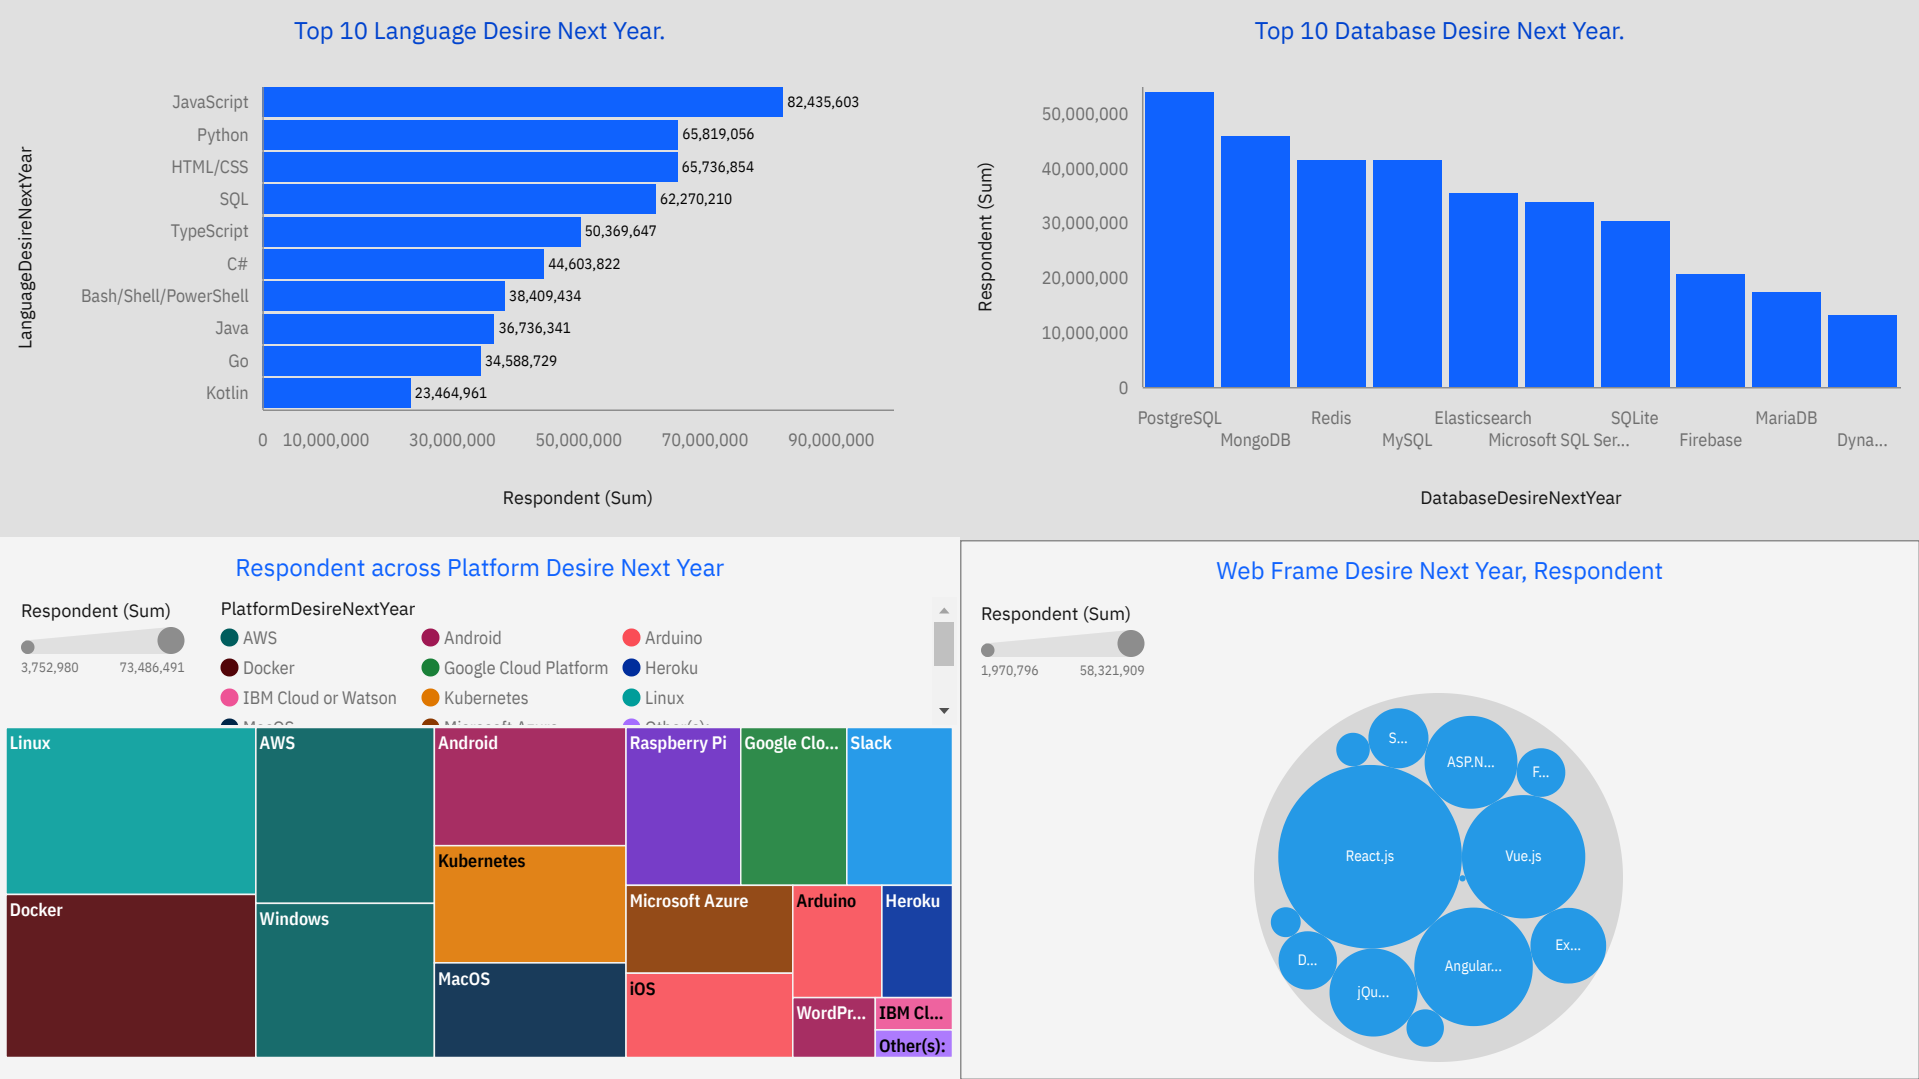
Top 10 Language Desire Next Year.

LanguageDesireNextYear

JavaScript 82,435,603
Python 65,819,056
HTML/CSS 65,736,854
SQL 62,270,210
TypeScript 50,369,647
C# 44,603,822
Bash/Shell/PowerShell 38,409,434
Java 36,736,341
Go 34,588,729
Kotlin 23,464,961

0 10,000,000 30,000,000 50,000,000 70,000,000 90,000,000

Respondent (Sum)

Top 10 Database Desire Next Year.

Respondent (Sum)

50,000,000
40,000,000
30,000,000
20,000,000
10,000,000
0

PostgreSQL MongoDB Redis MySQL Elasticsearch Microsoft SQL Ser... SQLite Firebase MariaDB Dyna...

DatabaseDesireNextYear

Respondent across Platform Desire Next Year

Respondent (Sum)
3,752,980 73,486,491

PlatformDesireNextYear
AWS Android Arduino
Docker Google Cloud Platform Heroku
IBM Cloud or Watson Kubernetes Linux
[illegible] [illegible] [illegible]

Linux
AWS
Android
Raspberry Pi
Google Clo...
Slack
Docker
Windows
Kubernetes
Microsoft Azure
Arduino
Heroku
MacOS
iOS
WordPr...
IBM Cl...
Other(s):

Web Frame Desire Next Year, Respondent

Respondent (Sum)
1,970,796 58,321,909

S...
ASP.N...
F...
React.js
Vue.js
Ex...
D...
Angular...
jQu...